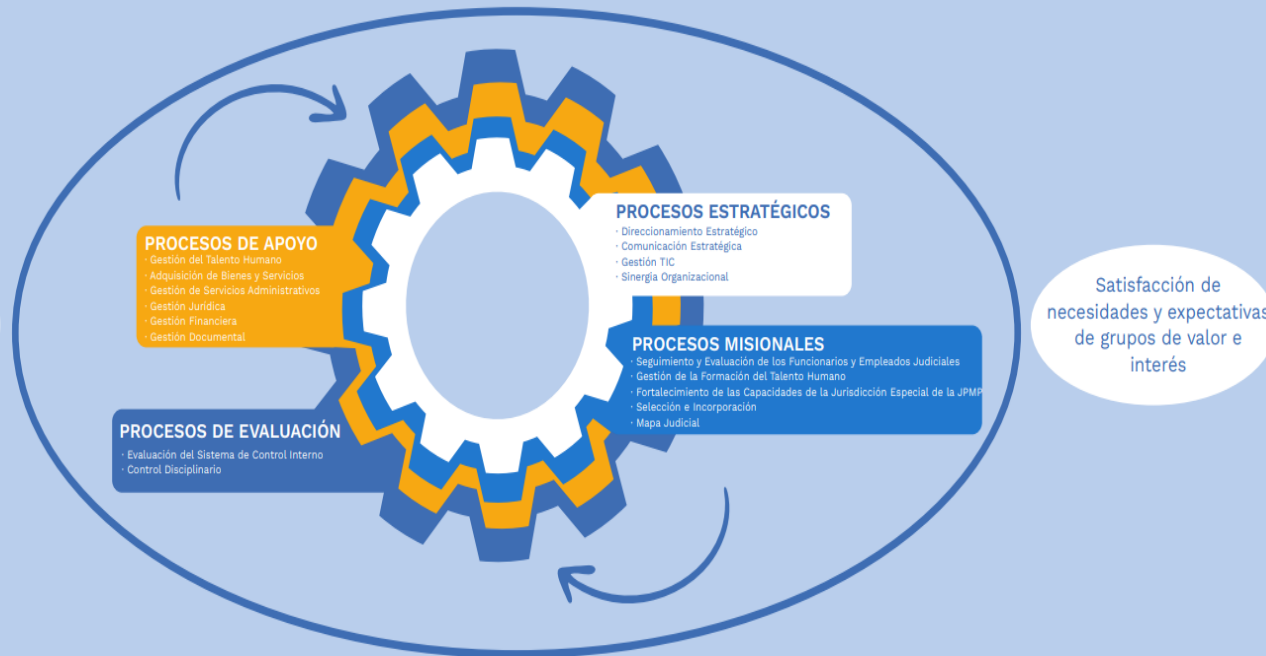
PROCESOS ESTRATÉGICOS
· Direccionamiento Estratégico
· Comunicación Estratégica
· Gestión TIC
· Sinergia Organizacional

PROCESOS DE APOYO
· Gestión del Talento Humano
· Adquisición de Bienes y Servicios
· Gestión de Servicios Administrativos
· Gestión Jurídica
· Gestión Financiera
· Gestión Documental

PROCESOS MISIONALES
· Seguimiento y Evaluación de los Funcionarios y Empleados Judiciales
· Gestión de la Formación del Talento Humano
· Fortalecimiento de las Capacidades de la Jurisdicción Especial de la JPMP
· Selección e Incorporación
· Mapa Judicial

PROCESOS DE EVALUACIÓN
· Evaluación del Sistema de Control Interno
· Control Disciplinario

Satisfacción de necesidades y expectativas de grupos de valor e interés